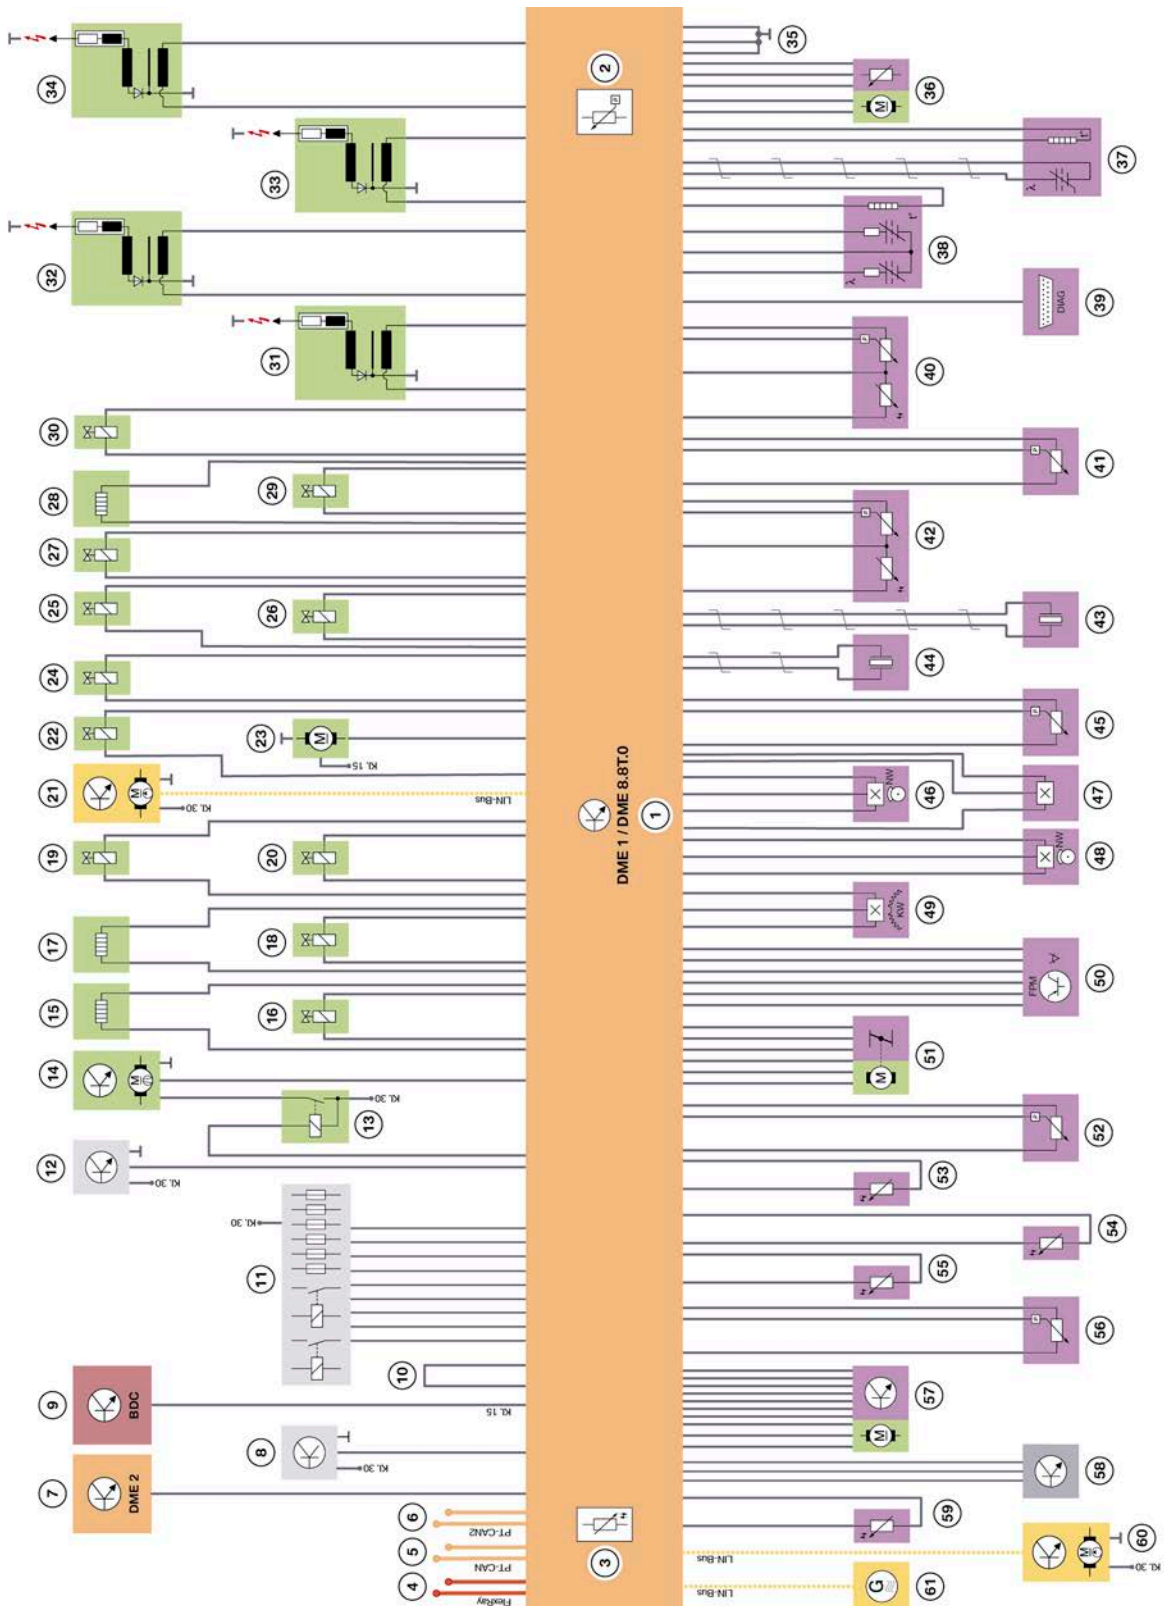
34
33
32
31
30
28
29
27
25
26
24
22
23
Kl. 15
21
Kl. 30
LIN-Bus
19
20
17
18
15
16
14
13
Kl. 30
12
Kl. 30
11
Kl. 30
10
9
BDC
Kl. 15
8
Kl. 30
7
DME 2
6
PT-CAN2
5
PT-CAN
4
FlexRay
2
1
DME 1 / DME 8.8T.0
3
35
36
37
38
39
DIAG
40
41
42
43
44
45
46
NW
47
48
NW
49
KW
50
FPM
51
52
53
54
55
56
57
58
59
60
Kl. 30
LIN-Bus
61
LIN-Bus